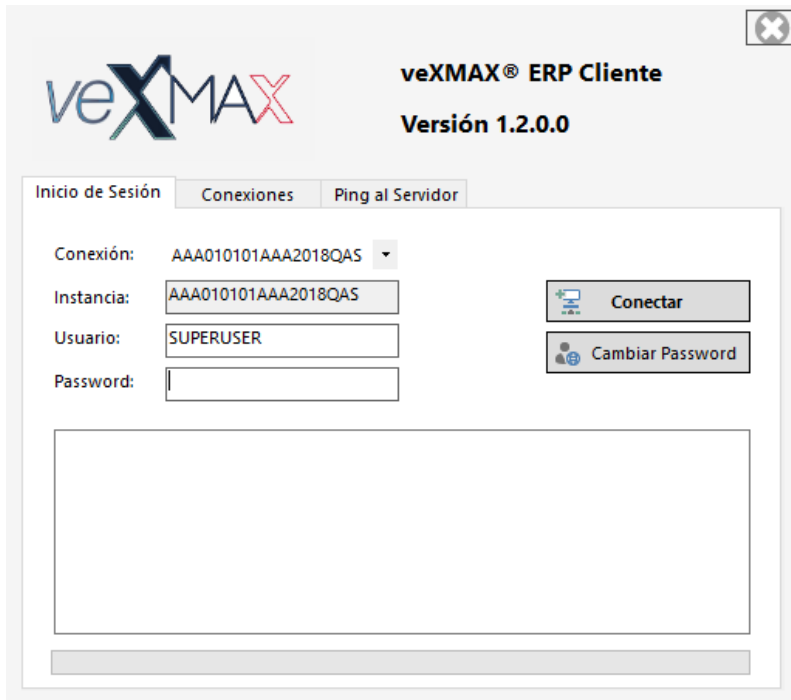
veXMAX

veXMAX® ERP Cliente

Versión 1.2.0.0

Inicio de Sesión | Conexiones | Ping al Servidor

Conexión: AAA010101AAA2018QAS

Instancia: AAA010101AAA2018QAS

Usuario: SUPERUSER

Password:

Conectar

Cambiar Password